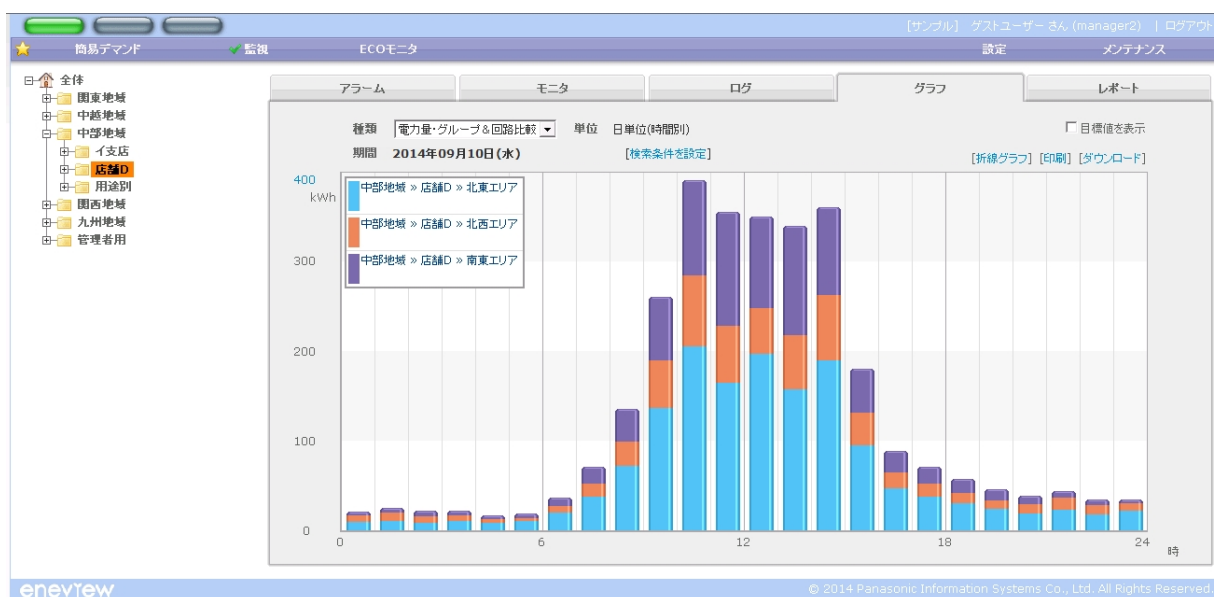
[サンプル] ゲストユーザー さん (manager2) | ログアウト

簡易デマンド
監視
ECOモニタ
設定
メンテナンス

全体
関東地域
中越地域
中部地域
イ支店
店舗D
用途別
関西地域
九州地域
管理者用

アラーム
モニタ
ログ
グラフ
レポート

種類 電力量･グループ＆回路比較
単位 日単位(時間別)
目標値を表示
期間 2014年09月10日(水)
[検索条件を設定]
[折線グラフ] [印刷] [ダウンロード]

400 kWh
300
200
100
0

中部地域 » 店舗D » 北東エリア
中部地域 » 店舗D » 北西エリア
中部地域 » 店舗D » 南東エリア

0
6
12
18
24
時

enevYew
© 2014 Panasonic Information Systems Co., Ltd. All Rights Reserved.